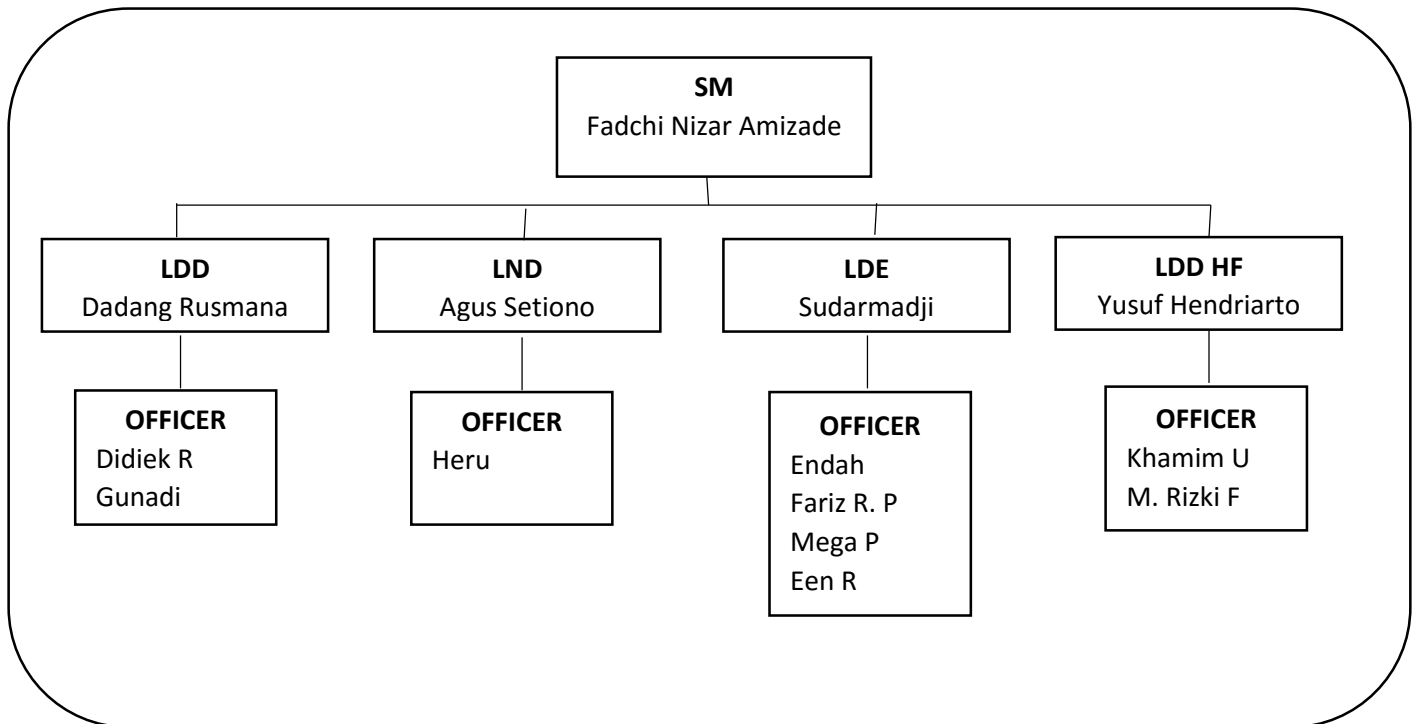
SM
Fadchi Nizar Amizade

LDD
Dadang Rusmana

OFFICER
Didiek R
Gunadi

LND
Agus Setiono

OFFICER
Heru

LDE
Sudarmadji

OFFICER
Endah
Fariz R. P
Mega P
Een R

LDD HF
Yusuf Hendriarto

OFFICER
Khamim U
M. Rizki F